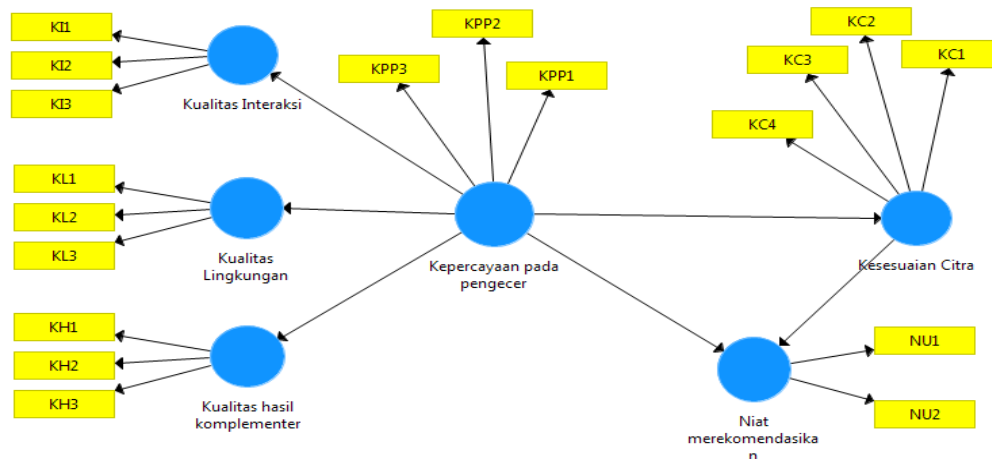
KI1
KI2
KI3
Kualitas Interaksi

KPP2
KPP3
KPP1

KC2
KC3
KC1
KC4

KL1
KL2
KL3
Kualitas Lingkungan

Kepercayaan pada pengecer

Kesesuaian Citra

KH1
KH2
KH3
Kualitas hasil komplementer

NU1
NU2
Niat merekomendasikan